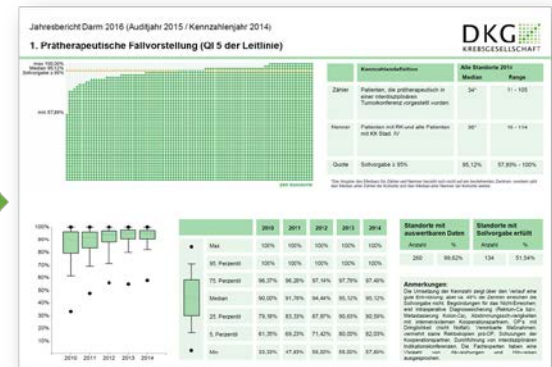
Jahresbericht Darm 2016 (Auditjahr 2015 / Kennzahlenjahr 2014)

1. Prätherapeutische Fallvorstellung (QI 5 der Leitlinie)

DKG KREBSGESELLSCHAFT

max 100,00%
Median 95,12%
Sollvorgabe ≥ 95%

min 57,89%

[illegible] Standorte

| | Kennzahlendefinition | Alle Standorte 2014 Median | Range |
|---|---|---|---|
| Zähler | Patienten, die prätherapeutisch in einer interdisziplinären Tumorkonferenz vorgestellt wurden | 34* | 11 - 105 |
| Nenner | Patienten mit RK und alle Patienten mit KK Stad. IV | 36* | 16 - 114 |
| Quote | Sollvorgabe ≥ 95% | 95,12% | 57,89% - 100% |

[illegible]

100%
90%
80%
70%
60%
50%
40%
30%
20%
10%
0%
2010 2011 2012 2013 2014

| | | 2010 | 2011 | 2012 | 2013 | 2014 |
|---|---|---|---|---|---|---|
| | Max | 100% | 100% | 100% | 100% | 100% |
| | 95. Perzentil | 100% | 100% | 100% | 100% | 100% |
| | 75. Perzentil | 96,37% | 96,28% | 97,14% | 97,78% | 97,46% |
| | Median | 90,00% | 91,76% | 94,44% | 95,12% | 95,12% |
| | 25. Perzentil | 79,16% | 83,33% | 87,87% | 90,63% | 90,59% |
| | 5. Perzentil | 61,35% | 69,23% | 71,42% | 80,00% | 82,03% |
| | Min | 33,33% | 47,83% | 59,55% | 55,00% | 57,89% |

| Standorte mit auswertbaren Daten | | Standorte mit Sollvorgabe erfüllt | |
|---|---|---|---|
| Anzahl | % | Anzahl | % |
| 260 | 99,62% | 134 | 51,54% |

Anmerkungen:
Die Umsetzung der Kennzahl zeigt über den Verlauf eine gute Entwicklung, aber ca. 48% der Zentren erreichen die Sollvorgabe nicht. Begründungen für das Nichterreichen: erst intraoperative Diagnosesicherung (Rektum-Ca bzw. Metastasierung Kolon-Ca), Abstimmungsschwierigkeiten mit internen/externen Kooperationspartnern, GP's mit Dringlichkeit (nicht Notfall). Vereinbarte Maßnahmen: vermehrt stark Rekrutierung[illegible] Schulungen der Kooperationspartner, Zuweisung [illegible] Indikationskonferenzen. Die Fachexperten haben eine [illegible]